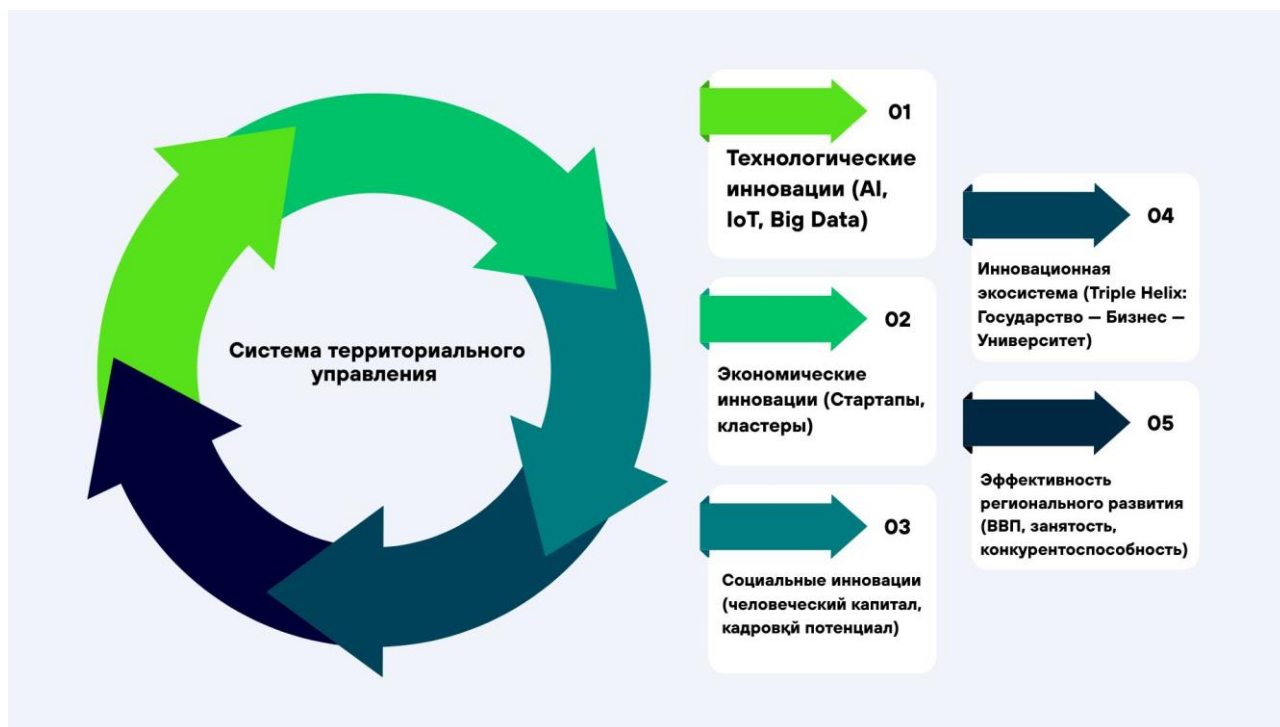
Система территориального управления

01

Технологические инновации (AI, IoT, Big Data)

02

Экономические инновации (Стартапы, кластеры)

03

Социальные инновации (человеческий капитал, кадровқй потенциал)

04

Инновационная экосистема (Triple Helix: Государство — Бизнес — Университет)

05

Эффективность регионального развития (ВВП, занятость, конкурентоспособность)